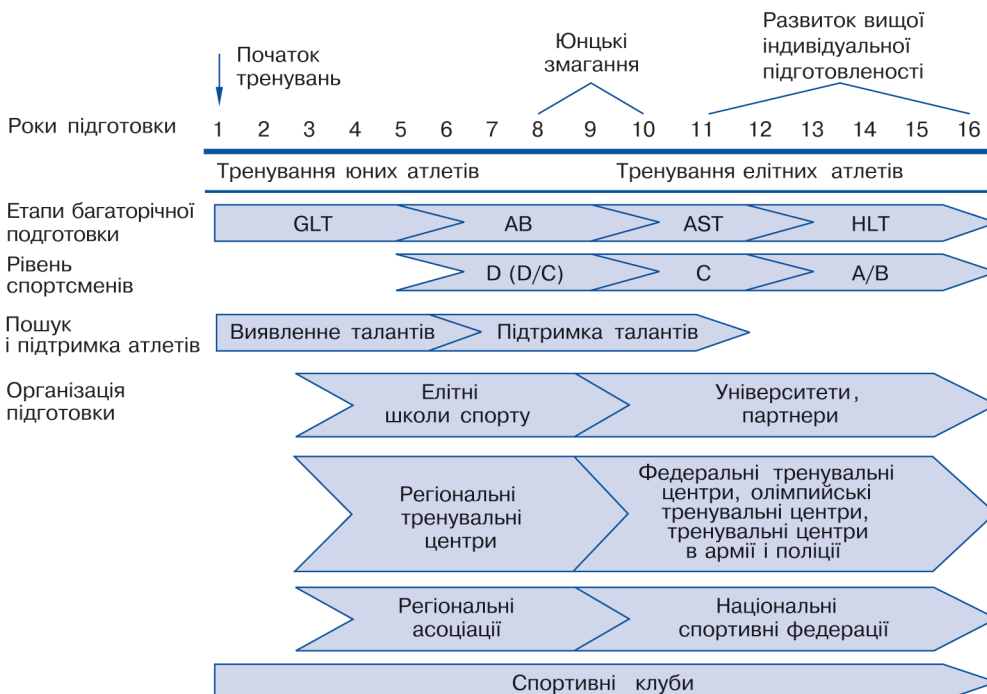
Початок тренувань

Юнцькі змагання

Развиток вищої індивідуальної підготовленості

Роки підготовки 1 2 3 4 5 6 7 8 9 10 11 12 13 14 15 16

Тренування юних атлетів

Тренування елітних атлетів

Етапи багаторічної підготовки

GLT

AB

AST

HLT

Рівень спортсменів

D (D/C)

C

A/B

Пошук і підтримка атлетів

Виявлення талантів

Підтримка талантів

Організація підготовки

Елітні школи спорту

Університети, партнери

Регіональні тренувальні центри

Федеральні тренувальні центри, олімпийські тренувальні центри, тренувальні центри в армії і поліції

Регіональні асоціації

Національні спортивні федерації

Спортивні клуби